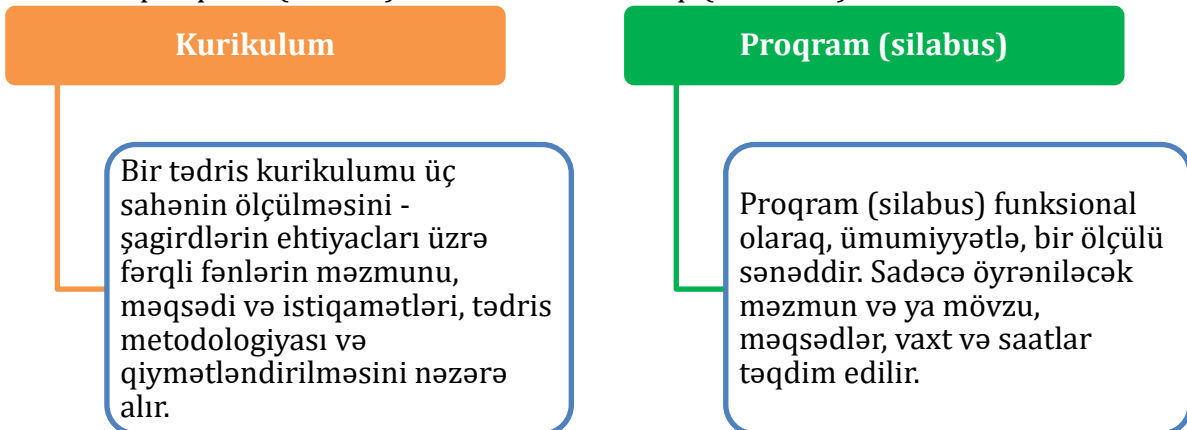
Kurikulum

Bir tədris kurikulumu üç sahənin ölçülməsini - şagirdlərin ehtiyacları üzrə fərqli fənlərin məzmunu, məqsədi və istiqamətləri, tədris metodologiyası və qiymətləndirilməsini nəzərə alır.

Proqram (silabus)

Proqram (silabus) funksional olaraq, ümumiyyətlə, bir ölçülü sənəddir. Sadəcə öyrəniləcək məzmun və ya mövzu, məqsədlər, vaxt və saatlar təqdim edilir.